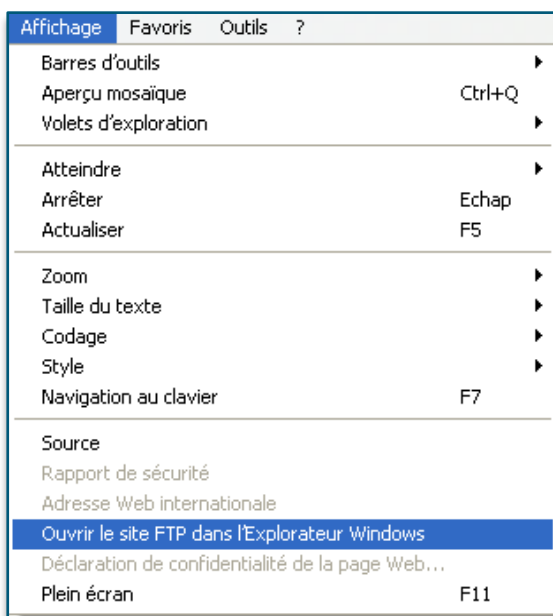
Affichage Favoris Outils ?

Barres d'outils
Aperçu mosaïque Ctrl+Q
Volets d'exploration

Atteindre
Arrêter Echap
Actualiser F5

Zoom
Taille du texte
Codage
Style
Navigation au clavier F7

Source
Rapport de sécurité
Adresse Web internationale
Ouvrir le site FTP dans l'Explorateur Windows
Déclaration de confidentialité de la page Web...
Plein écran F11